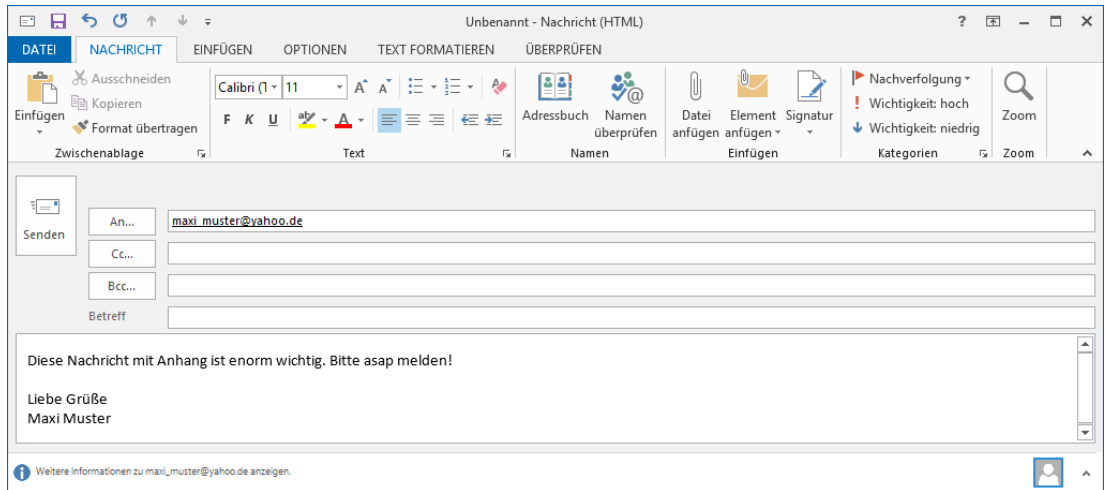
Unbenannt - Nachricht (HTML)

? – □ ×

DATEI NACHRICHT EINFÜGEN OPTIONEN TEXT FORMATIEREN ÜBERPRÜFEN

Einfügen
Ausschneiden
Kopieren
Format übertragen
Zwischenablage

Calibri (T 11
F K U
Text

Adressbuch
Namen überprüfen
Namen

Datei anfügen
Element anfügen
Signatur
Einfügen

Nachverfolgung
Wichtigkeit: hoch
Wichtigkeit: niedrig
Kategorien

Zoom
Zoom

Senden

An... maxi_muster@yahoo.de
Cc...
Bcc...
Betreff

Diese Nachricht mit Anhang ist enorm wichtig. Bitte asap melden!

Liebe Grüße
Maxi Muster

Weitere Informationen zu maxi_muster@yahoo.de anzeigen.